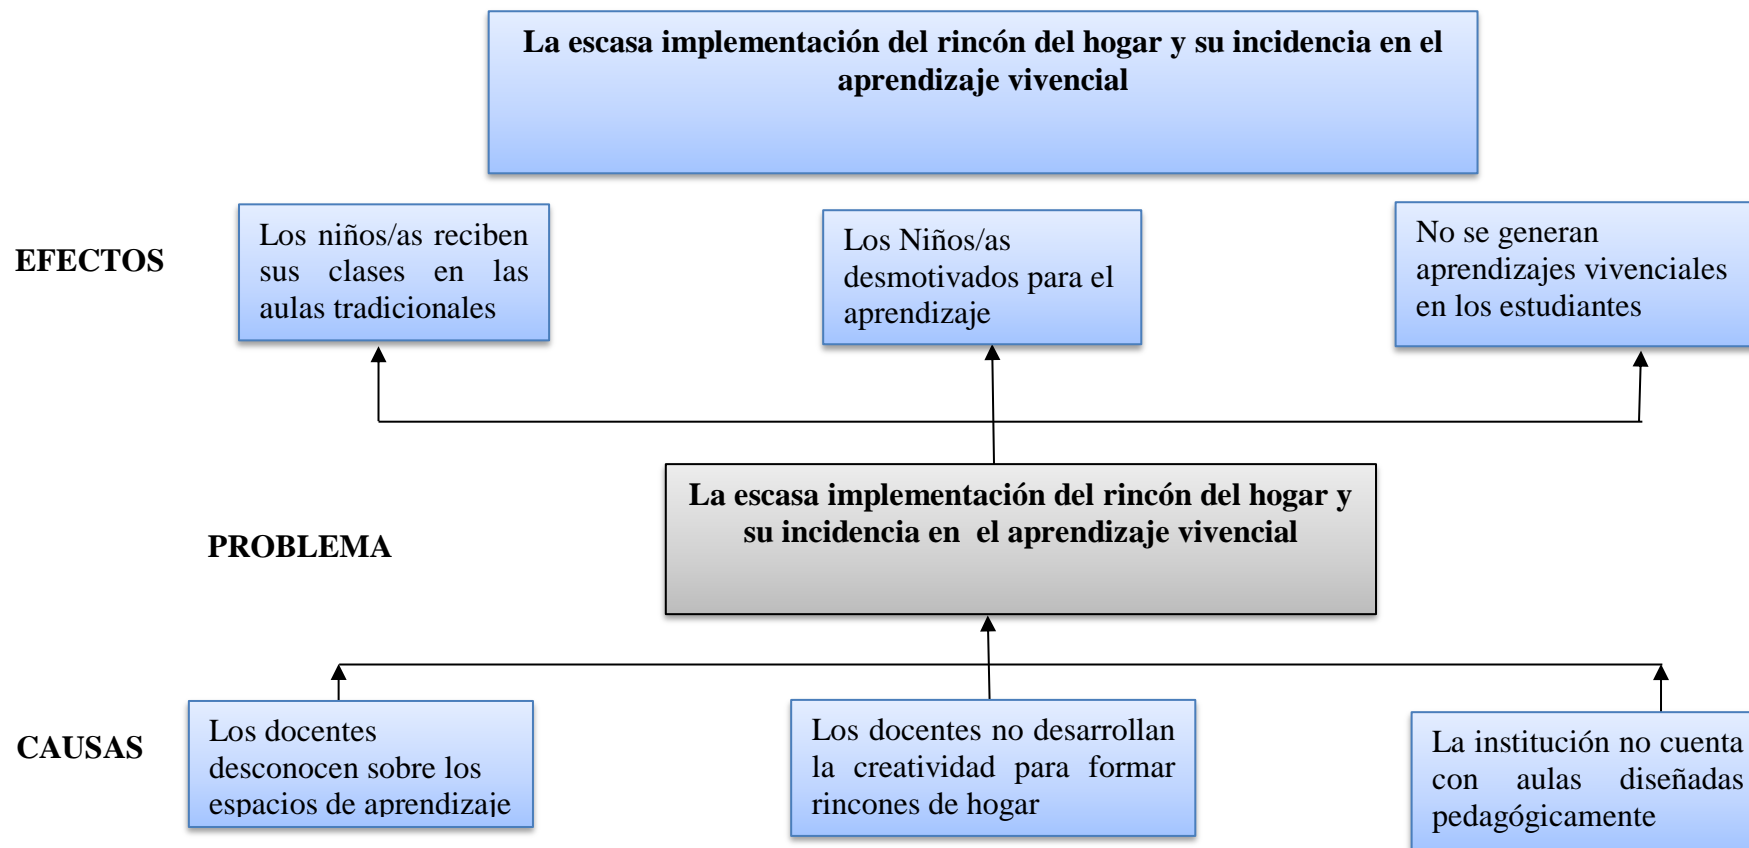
La escasa implementación del rincón del hogar y su incidencia en el aprendizaje vivencial

EFECTOS

Los niños/as reciben sus clases en las aulas tradicionales

Los Niños/as desmotivados para el aprendizaje

No se generan aprendizajes vivenciales en los estudiantes

PROBLEMA

La escasa implementación del rincón del hogar y su incidencia en el aprendizaje vivencial

CAUSAS

Los docentes desconocen sobre los espacios de aprendizaje

Los docentes no desarrollan la creatividad para formar rincones de hogar

La institución no cuenta con aulas diseñadas pedagógicamente